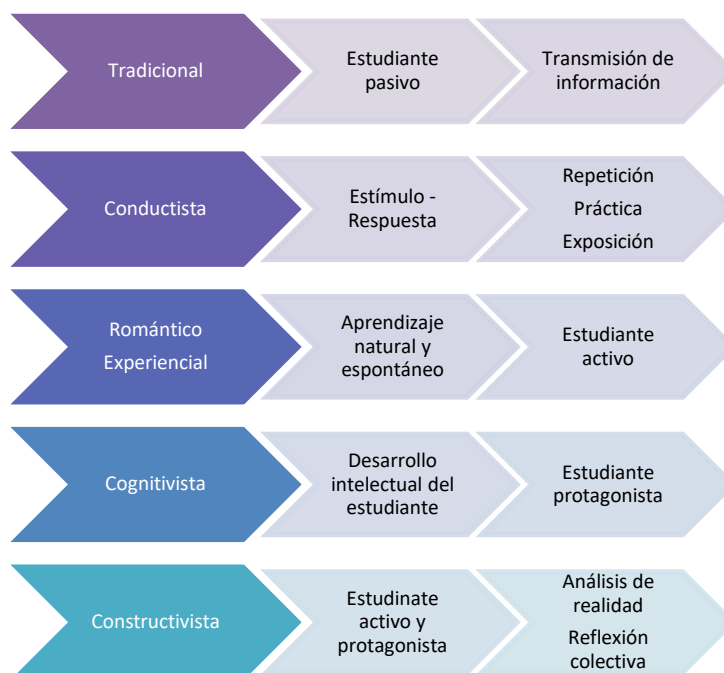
Tradicional

Estudiante pasivo

Transmisión de información

Conductista

Estímulo - Respuesta

Repetición

Práctica

Exposición

Romántico

Experiencial

Aprendizaje natural y espontáneo

Estudiante activo

Cognitivista

Desarrollo intelectual del estudiante

Estudiante protagonista

Constructivista

Estudinate activo y protagonista

Análisis de realidad

Reflexión colectiva